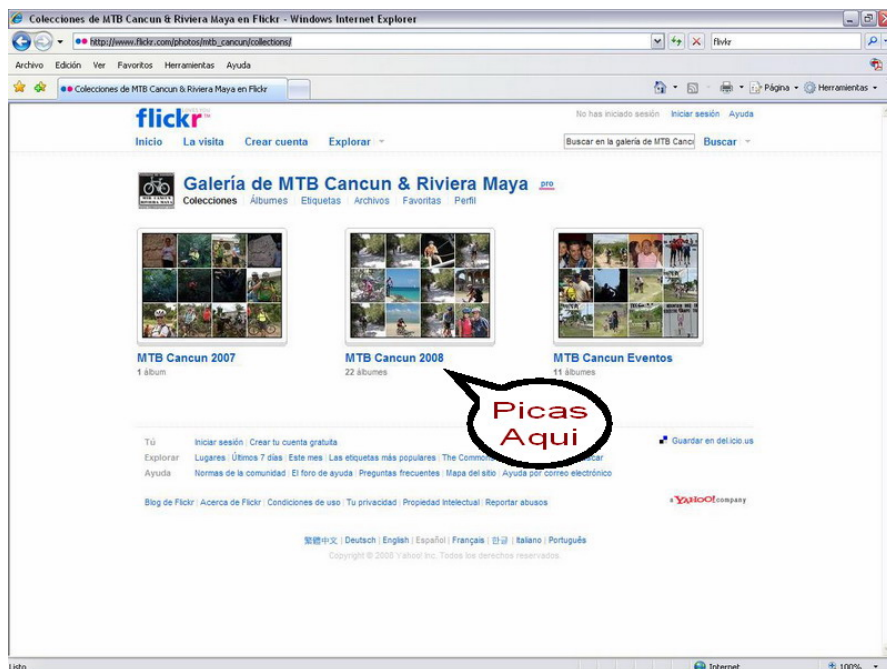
Colecciones de MTB Cancun & Riviera Maya en Flickr - Windows Internet Explorer

http://www.flickr.com/photos/mtb_cancun/collections/

flickr

Archivo Edición Ver Favoritos Herramientas Ayuda

Colecciones de MTB Cancun & Riviera Maya en Flickr

Página Herramientas

flickr

No has iniciado sesión Iniciar sesión Ayuda

Inicio La visita Crear cuenta Explorar

Buscar en la galería de MTB Canc Buscar

Galería de MTB Cancun & Riviera Maya pro

Colecciones Álbumes Etiquetas Archivos Favoritas Perfil

MTB Cancun 2007
1 álbum

MTB Cancun 2008
22 álbumes

MTB Cancun Eventos
11 álbumes

Picas Aqui

Tú Iniciar sesión | Crear tu cuenta gratuita

Guardar en del.icio.us

Explorar Lugares | Últimos 7 días | Este mes | Las etiquetas más populares | The Commons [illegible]

Ayuda Normas de la comunidad | El foro de ayuda | Preguntas frecuentes | Mapa del sitio | Ayuda por correo electrónico

Blog de Flickr | Acerca de Flickr | Condiciones de uso | Tu privacidad | Propiedad Intelectual | Reportar abusos

a YAHOO! company

繁體中文 | Deutsch | English | Español | Français | 한글 | Italiano | Português

Copyright © 2008 Yahoo! Inc. Todos los derechos reservados

Listo Internet 100%